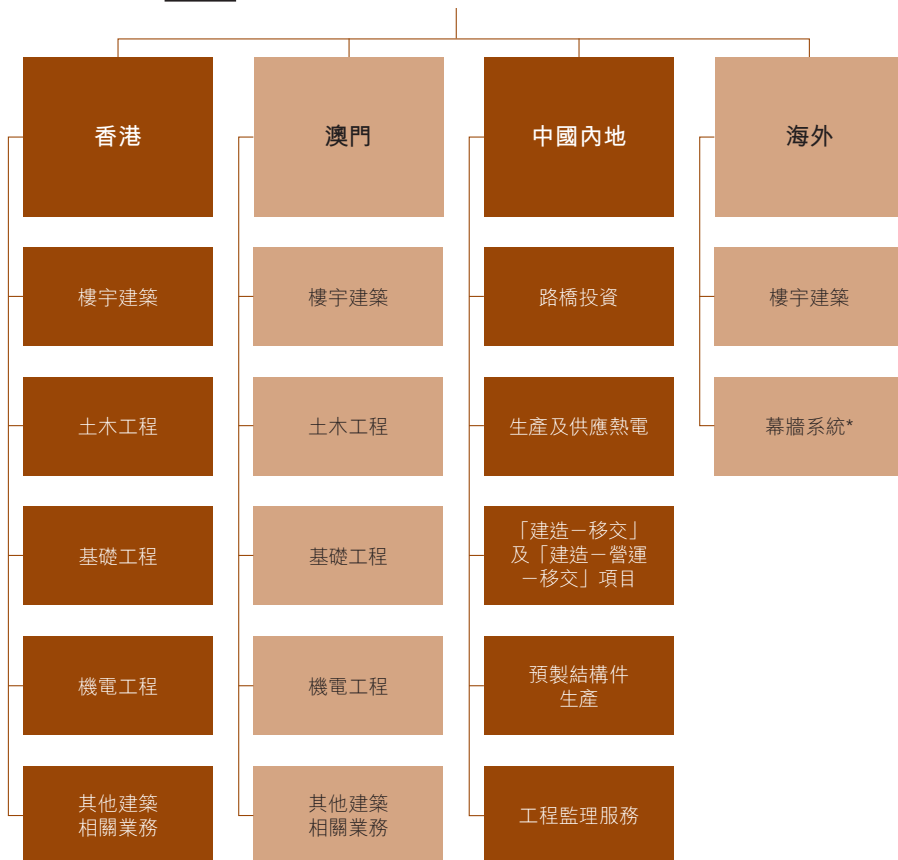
香港

樓宇建築

土木工程

基礎工程

機電工程

其他建築相關業務

澳門

樓宇建築

土木工程

基礎工程

機電工程

其他建築相關業務

中國內地

路橋投資

生產及供應熱電

「建造－移交」及「建造－營運－移交」項目

預製結構件生產

工程監理服務

海外

樓宇建築

幕牆系統*